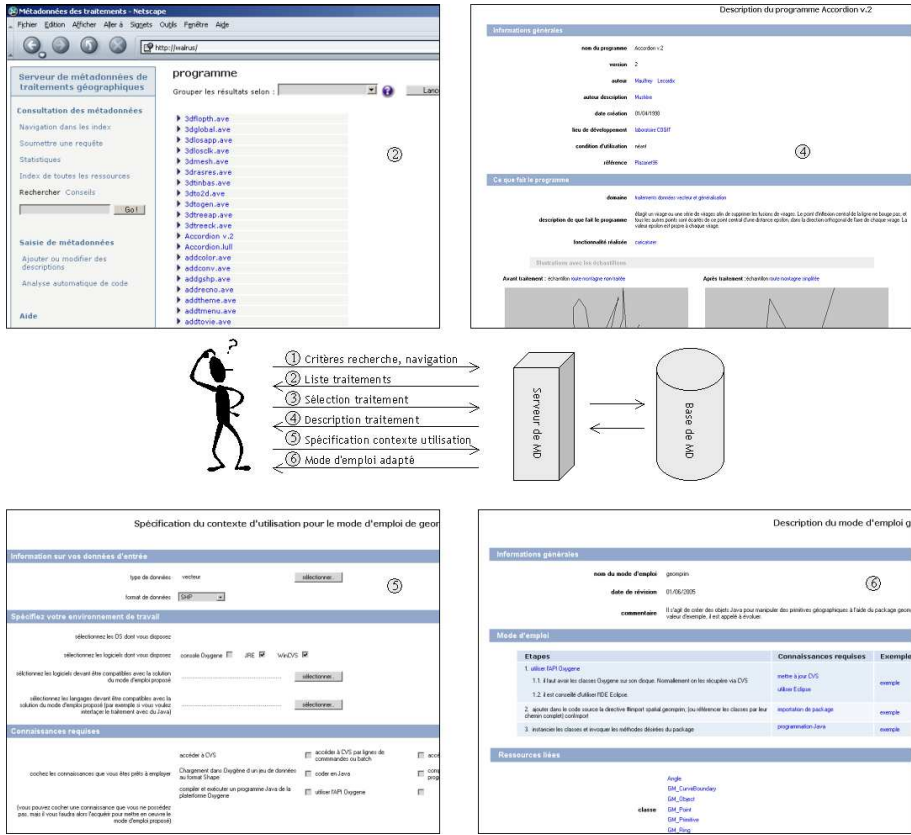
Métadonnées des traitements - Netscape
Fichier Edition Afficher Aller à Signets Outils Fenêtre Aide
http://walrus/

Serveur de métadonnées de traitements géographiques

Consultation des métadonnées
Navigation dans les index
Soumettre une requête
Statistiques
Index de toutes les ressources
Rechercher Conseils
Go!

Saisie de métadonnées
Ajouter ou modifier des descriptions
Analyse automatique de code

Aide

programme
Grouper les résultats selon :
Lanc

3dflopth.ave
3dglobal.ave
3dlosapp.ave
3dlosclk.ave
3dmesh.ave
3drasres.ave
3dtinbas.ave
3dto2d.ave
3dtogen.ave
3dtreeap.ave
3dtreeck.ave
Accordion v.2
Accordion.lull
addcolor.ave
addconv.ave
addgshp.ave
addrecno.ave
addtheme.ave
addtmenu.ave
addtovie.ave

②

Description du programme Accordion v.2

Informations générales
nom du programme Accordion v.2
version 2
auteur Mauffrey Lecordix
auteur description Mustière
date création 01/04/1998
lieu de développement laboratoire COGIT
condition d'utilisation néant
référence Plazanet98

④

Ce que fait le programme
domaine traitements données vecteur et généralisation
description de que fait le programme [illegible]
fonctionnalité réalisée caricaturer
Illustration avec les échantillons
Avant traitement : échantillon route montagne non traitée
Après traitement : échantillon route montagne simplifiée

① Critères recherche, navigation
② Liste traitements
③ Sélection traitement
④ Description traitement
⑤ Spécification contexte utilisation
⑥ Mode d'emploi adapté

Serveur de MD
Base de MD

Spécification du contexte d'utilisation pour le mode d'emploi de geor

Information sur vos données d'entrée
type de données vecteur sélectionner...
format de données SHP
⑤
Spécifiez votre environnement de travail
sélectionnez les OS dont vous disposez
sélectionnez les logiciels dont vous disposez console Oxygene JRE WinCVS
sélectionnez les logiciels devant être compatibles avec la solution du mode d'emploi proposé sélectionner...
sélectionnez les langages devant être compatibles avec la solution du mode d'emploi proposé (par exemple si vous voulez interfaçer le traitement avec du Java) sélectionner...
Connaissances requises
cochez les connaissances que vous êtes prês à employer
accéder à CVS
accéder à CVS par lignes de commandes ou batch
Chargement dans Oxygène d'un jeu de données au format Shape
coder en Java
compiler et exécuter un programme Java de la plateforme Oxygene
utiliser l'API Oxygene
(vous pouvez cocher une connaissance que vous ne possédez pas, mais il vous faudra alors l'acquérir pour mettre en oeuvre le mode d'emploi proposé)

Description du mode d'emploi g

Informations générales
nom du mode d'emploi geoinpin
date de révision 01/06/2005
⑥
commentaire Il s'agit de créer des objets Java pour manipuler des primitives géographiques à l'aide du package geor valeur d'exemple, il est appelé à évoluer.

Mode d'emploi
| Etapes | Connaissances requises | Exemple |
|---|---|---|
| 1. utiliser l'API Oxygene | | |
| 1.1. il faut avoir les classes Oxygene sur son disque. Normallement on les récupère via CVS | mettre à jour CVS | exemple |
| 1.2. il est conseillé d'utiliser l'IDE Eclipse. | utiliser Eclipse | |
| 2. ajouter dans le code source la directive #import spatial.geoinpin; (ou référencer les classes par leur chemin complet) conteinport | importation de package | exemple |
| 3. instancier les classes et invoquer les méthodes désirées du package | programmation Java | exemple |

Ressources liées
classe
Angle
GM_CurveBoundary
GM_Object
GM_Point
GM_Primitive
GM_Ring